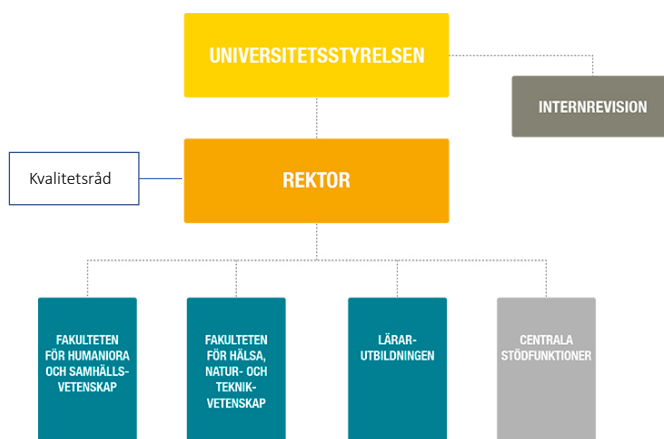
UNIVERSITETSSTYRELSEN

INTERNREVISION

Kvalitetsråd

REKTOR

FAKULTETEN FÖR HUMANIORA OCH SAMHÄLLSVETENSKAP

FAKULTETEN FÖR HÄLSA, NATUR- OCH TEKNIKVETENSKAP

LÄRARUTBILDNINGEN

CENTRALA STÖDFUNKTIONER